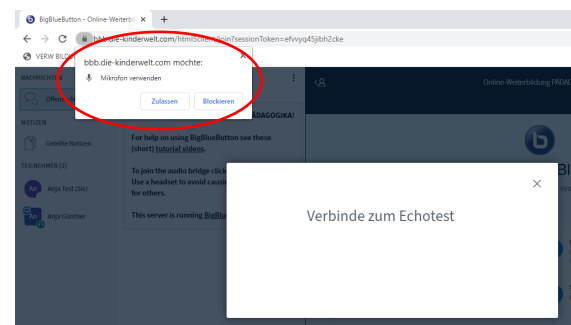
BigBlueButton - Online-Weiterb ×
+
bbb.die-kinderwelt.com/html5client/join?sessionToken=efvvyq45jibh2cke
VERW BILD
NACHRICHTEN
Öffen
NOTIZEN
Geteilte Notizen
TEILNEHMER (2)
AT Anja Test (Sie)
AG Anja Günther
bbb.die-kinderwelt.com möchte:
Mikrofon verwenden
Zulassen
Blockieren
×
ÄDAGOGIKA!
For help on using BigBlueButton see these (short) tutorial videos.
To join the audio bridge click Use a headset to avoid causi for others.
This server is running BigB
Online-Weiterbildung PÄDA
Verbinde zum Echotest
×